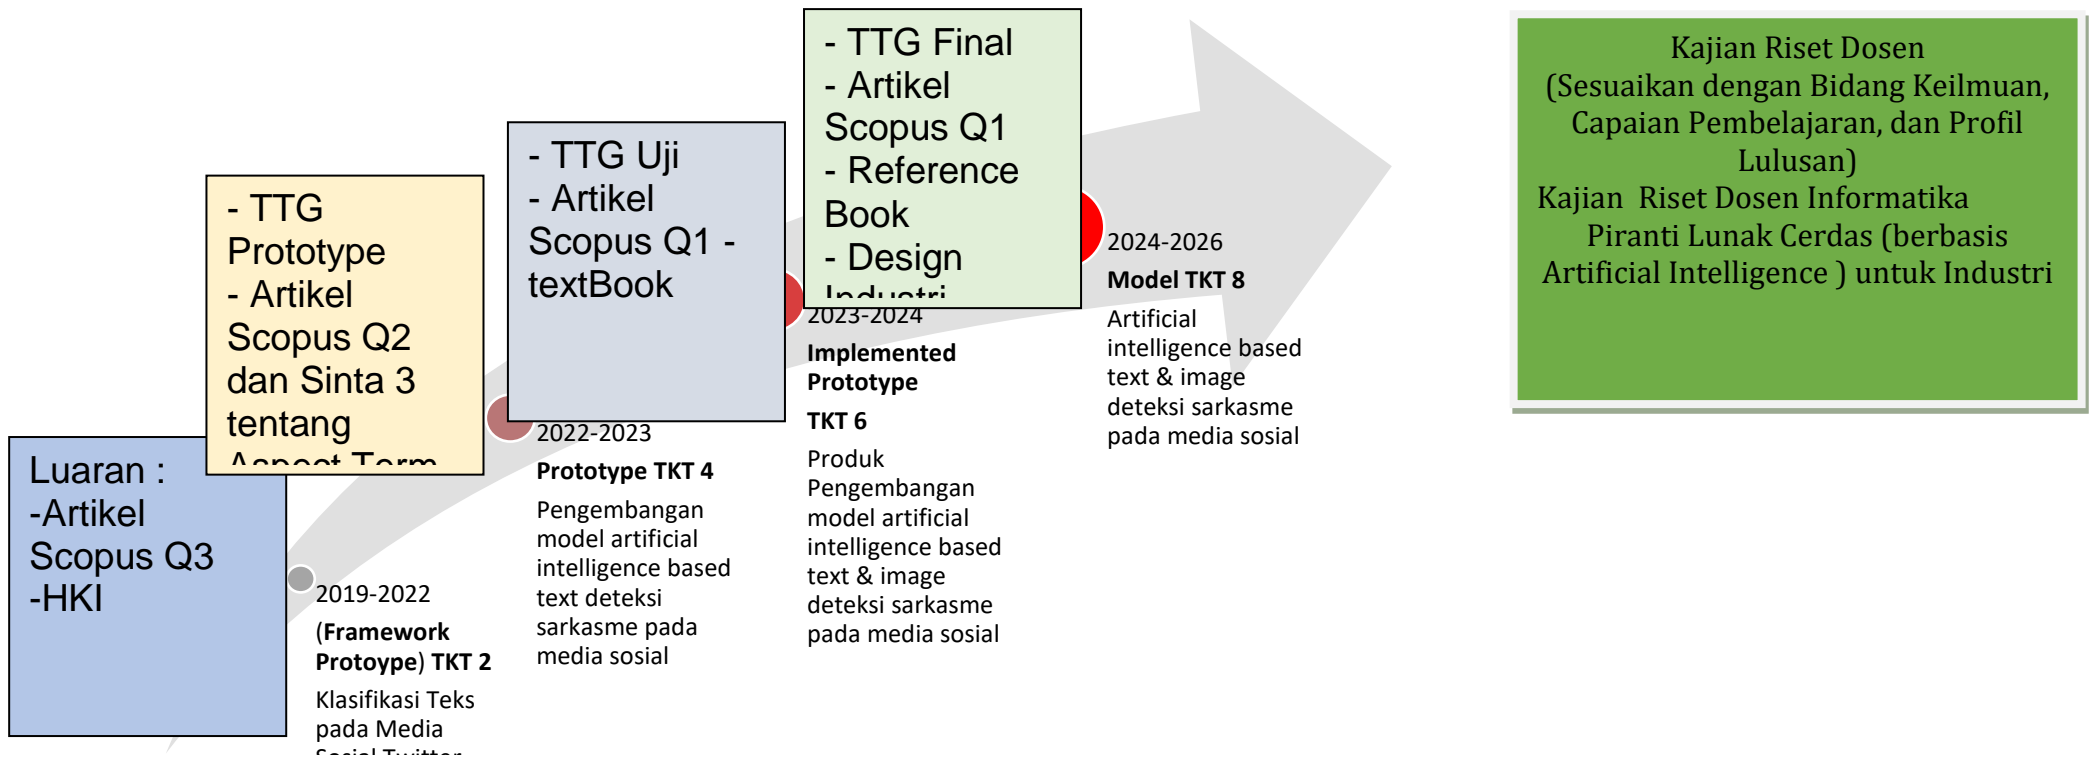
- TTG Final
- Artikel Scopus Q1
- Reference Book
- Design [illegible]

- TTG Uji
- Artikel Scopus Q1 - textBook

- TTG Prototype
- Artikel Scopus Q2 dan Sinta 3 tentang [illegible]

Luaran :
-Artikel Scopus Q3
-HKI

Kajian Riset Dosen
(Sesuaikan dengan Bidang Keilmuan, Capaian Pembelajaran, dan Profil Lulusan)
Kajian Riset Dosen Informatika
Piranti Lunak Cerdas (berbasis Artificial Intelligence ) untuk Industri

2019-2022
(Framework Protoype) TKT 2
Klasifikasi Teks pada Media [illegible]

2022-2023
Prototype TKT 4
Pengembangan model artificial intelligence based text deteksi sarkasme pada media sosial

2023-2024
Implemented Prototype
TKT 6
Produk Pengembangan model artificial intelligence based text & image deteksi sarkasme pada media sosial

2024-2026
Model TKT 8
Artificial intelligence based text & image deteksi sarkasme pada media sosial